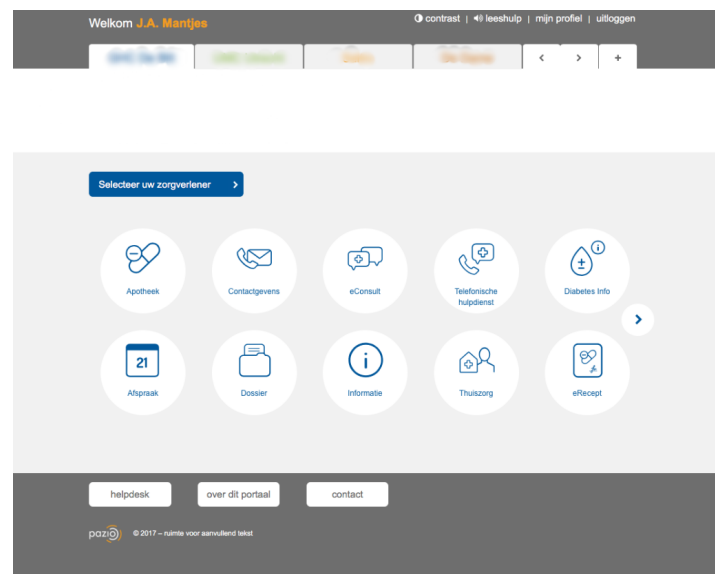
Welkom J.A. Mantjes

contrast | leeshulp | mijn profiel | uitloggen

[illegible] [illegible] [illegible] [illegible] ‹ › +

Selecteer uw zorgverlener ›

Apotheek
Contactgegevens
eConsult
Telefonische hulpdienst
Diabetes Info

21
Afspraak
Dossier
Informatie
Thuiszorg
eRecept

helpdesk
over dit portaal
contact

pazio © 2017 – ruimte voor aanvullend tekst